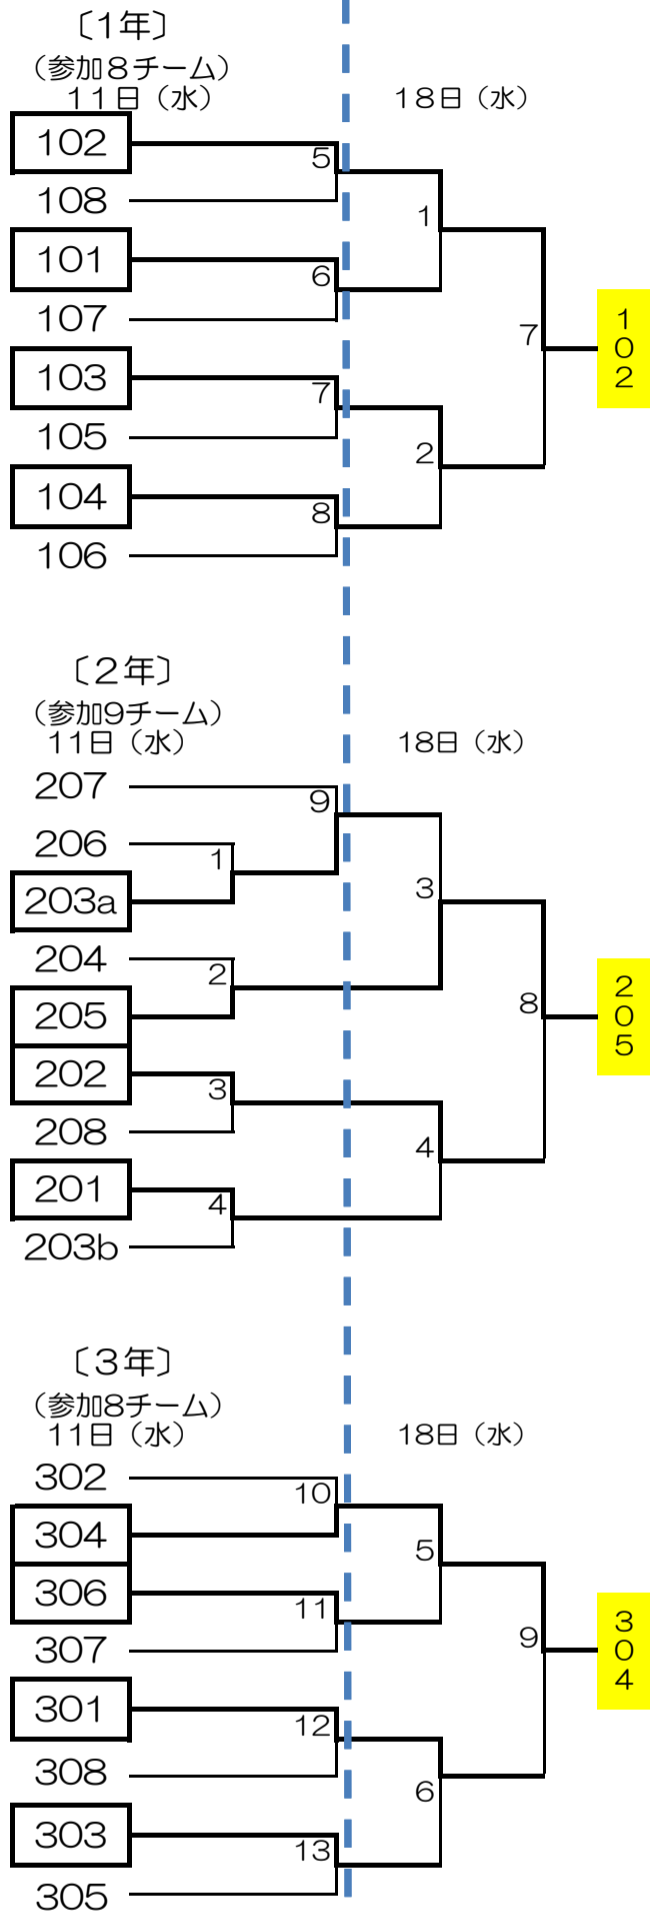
〔1年〕
（参加８チーム）
１１日（水）

18日（水）

102
108
101
107
103
105
104
106

5
6
7
8
1
2
7

102

〔２年〕
（参加9チーム）
11日（水）

18日（水）

207
206
203a
204
205
202
208
201
203b

9
1
2
3
4
3
4
8

205

〔３年〕
（参加8チーム）
11日（水）

18日（水）

302
304
306
307
301
308
303
305

10
11
12
13
5
6
9

304